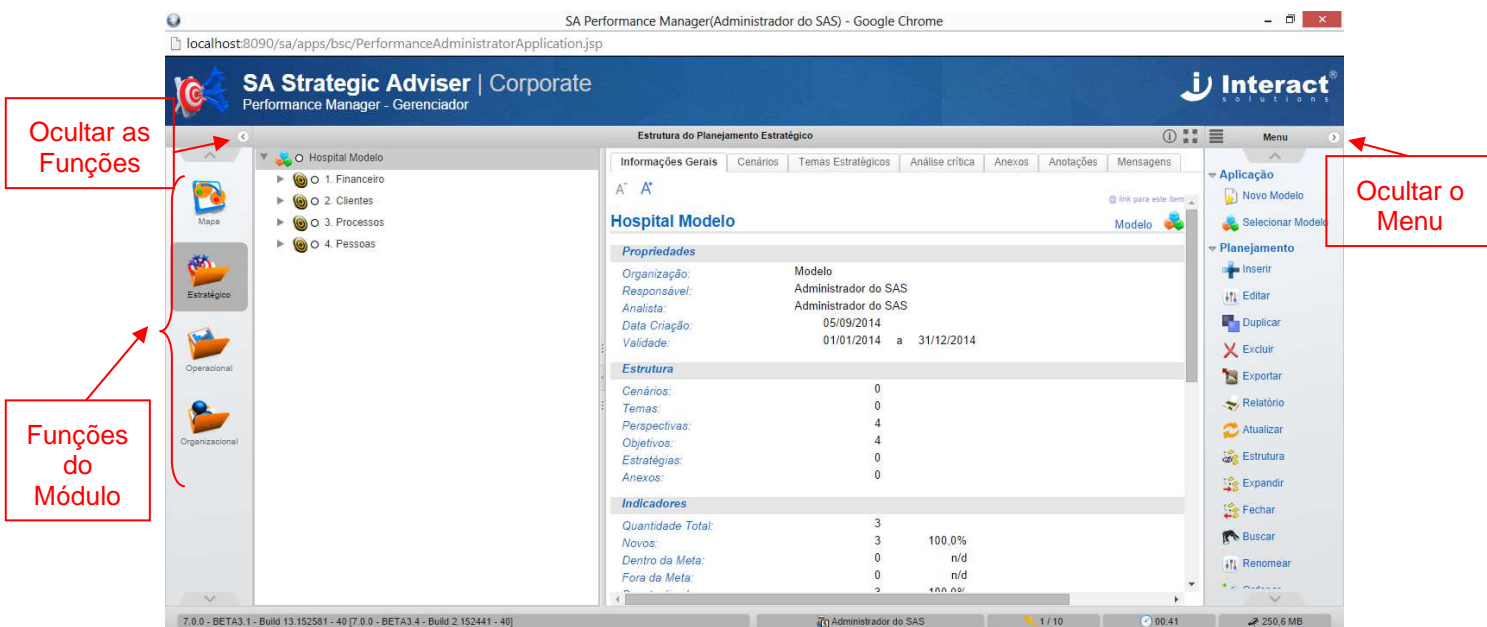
SA Performance Manager(Administrador do SAS) - Google Chrome

localhost:8090/sa/apps/bsc/PerformanceAdministratorApplication.jsp

SA Strategic Adviser | Corporate
Performance Manager - Gerenciador

Interact
solutions

Ocultar as Funções

Estrutura do Planejamento Estratégico

Menu

Ocultar o Menu

Mapa
Estratégico
Operacional
Organizacional

Funções do Módulo

Hospital Modelo
1. Financeiro
2. Clientes
3. Processos
4. Pessoas

| Informações Gerais | Cenários | Temas Estratégicos | Análise crítica | Anexos | Anotações | Mensagens |
|---|---|---|---|---|---|---|

link para este item

Hospital Modelo

Modelo

Propriedades

| | |
|---|---|
| Organização: | Modelo |
| Responsável: | Administrador do SAS |
| Analista: | Administrador do SAS |
| Data Criação: | 05/09/2014 |
| Validade: | 01/01/2014 a 31/12/2014 |

Estrutura

| | |
|---|---|
| Cenários: | 0 |
| Temas: | 0 |
| Perspectivas: | 4 |
| Objetivos: | 4 |
| Estratégias: | 0 |
| Anexos: | 0 |

Indicadores

| | | |
|---|---|---|
| Quantidade Total: | 3 | |
| Novos: | 3 | 100,0% |
| Dentro da Meta: | 0 | n/d |
| Fora da Meta: | 0 | n/d |
| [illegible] | 3 | 100,0% |

Aplicação
Novo Modelo
Selecionar Modelo
Planejamento
Inserir
Editar
Duplicar
Excluir
Exportar
Relatório
Atualizar
Estrutura
Expandir
Fechar
Buscar
Renomear
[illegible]

7.0.0 - BETA3.1 - Build 13.152581 - 40 [7.0.0 - BETA3.4 - Build 2.152441 - 40]
Administrador do SAS
1 / 10
00:41
250,6 MB